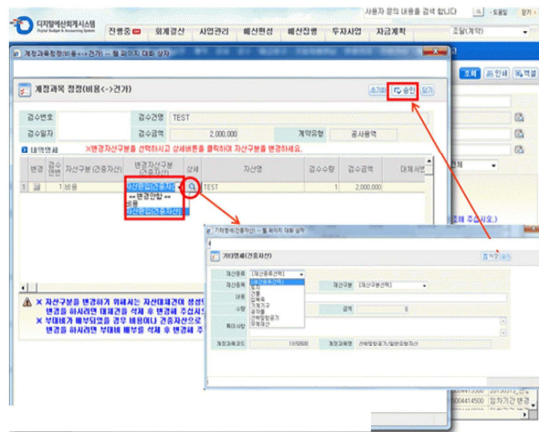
디지털예산회계시스템
진행중 회계결산 사업관리 예산편성 예산집행 자금계획
사용자 궁의 내용을 검색 합니다
도움말
조달(계약)
계정과목 정정(비용<->건가)
계정과목 정정(비용<->건가)
초기화 승인 닫기
검수번호
검수건명 TEST
검수일자
검수금액 2,000,000
계약유형 공사용역
※변경자산구분을 선택하시고 상세버튼을 클릭하여 자산종류를 변경하세요.
내역명세
번호 | 자산구분 (건중자산) | 변경자산구분 | 상세 | 자산명 | 검수수량 | 검수금액
1 | 1 비용 | 자산운입(건중자산) | | TEST | 1 | 2,000,000
---- 변경안함 ----
비용
자산운입(건중자산)
※ 자산구분을 변경하기 위해서는 자산대체권이 생성
변경을 하시려면 대체권을 삭제 후 변경해 주십시
※ 부대비에 배부되었을 경우 비용이나 건중자산으로
변경을 하시려면 부대비 배부을 삭제 후 변경해 주
거래명세(건중자산)
재산종류 [재산종류선택]
재산명
재산종류선택
토지
건물
공작물
입목죽
기계기구
선박
항공기
무형자산
무체재산
금액 0
계정과목코드 11150500
계정과목명 건설중인자산(일반유형자산)